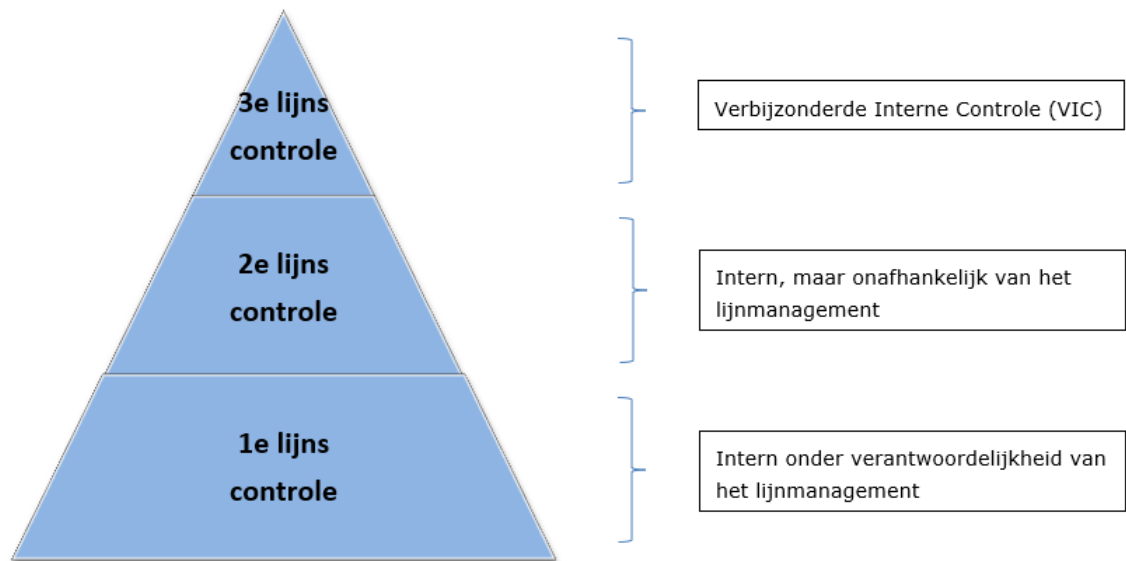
3e lijns controle

Verbijzonderde Interne Controle (VIC)

2e lijns controle

Intern, maar onafhankelijk van het lijnmanagement

1e lijns controle

Intern onder verantwoordelijkheid van het lijnmanagement